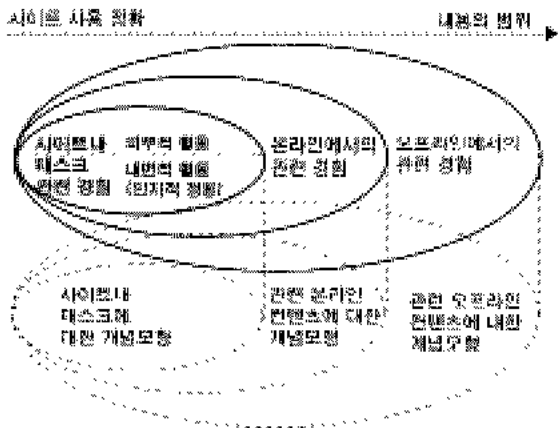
사이트 사용 경험

내용의 범위

사이트 내 태스크 관련 경험

외부적 행동
내면적 행동
(인지적 경험)

온라인에서의 관련 경험

오프라인에서의 관련 경험

사이트 내 태스크에 대한 개념모형

관련 온라인 컨텐츠에 대한 개념모형

관련 오프라인 컨텐츠에 대한 개념모형